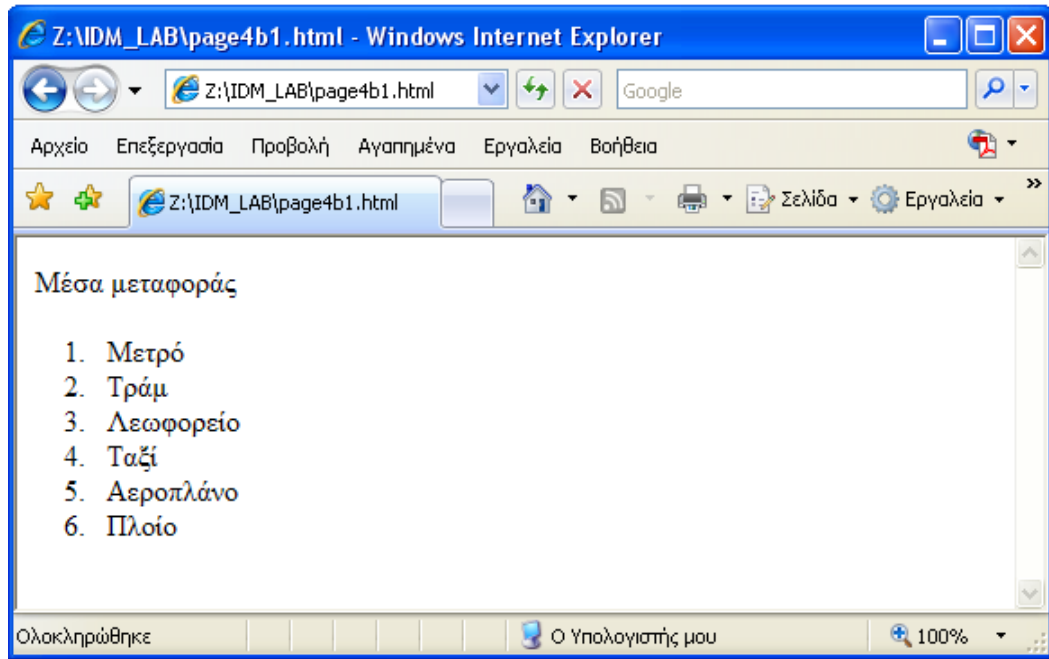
Z:\IDM_LAB\page4b1.html - Windows Internet Explorer

Z:\IDM_LAB\page4b1.html

Google

Αρχείο Επεξεργασία Προβολή Αγαπημένα Εργαλεία Βοήθεια

Z:\IDM_LAB\page4b1.html

Σελίδα Εργαλεία

Μέσα μεταφοράς

1. Μετρό
2. Τράμ
3. Λεωφορείο
4. Ταξί
5. Αεροπλάνο
6. Πλοίο

Ολοκληρώθηκε

Ο Υπολογιστής μου

100%